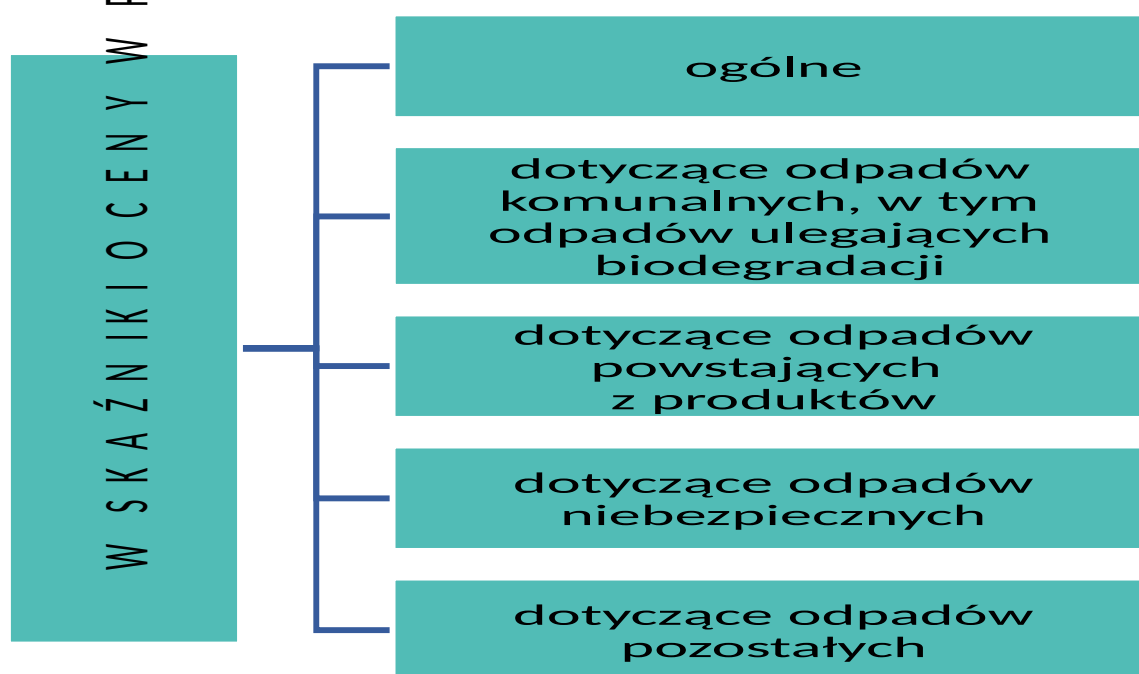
WSKAŹNIKI OCENY W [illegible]

ogólne

dotyczące odpadów komunalnych, w tym odpadów ulegających biodegradacji

dotyczące odpadów powstających z produktów

dotyczące odpadów niebezpiecznych

dotyczące odpadów pozostałych